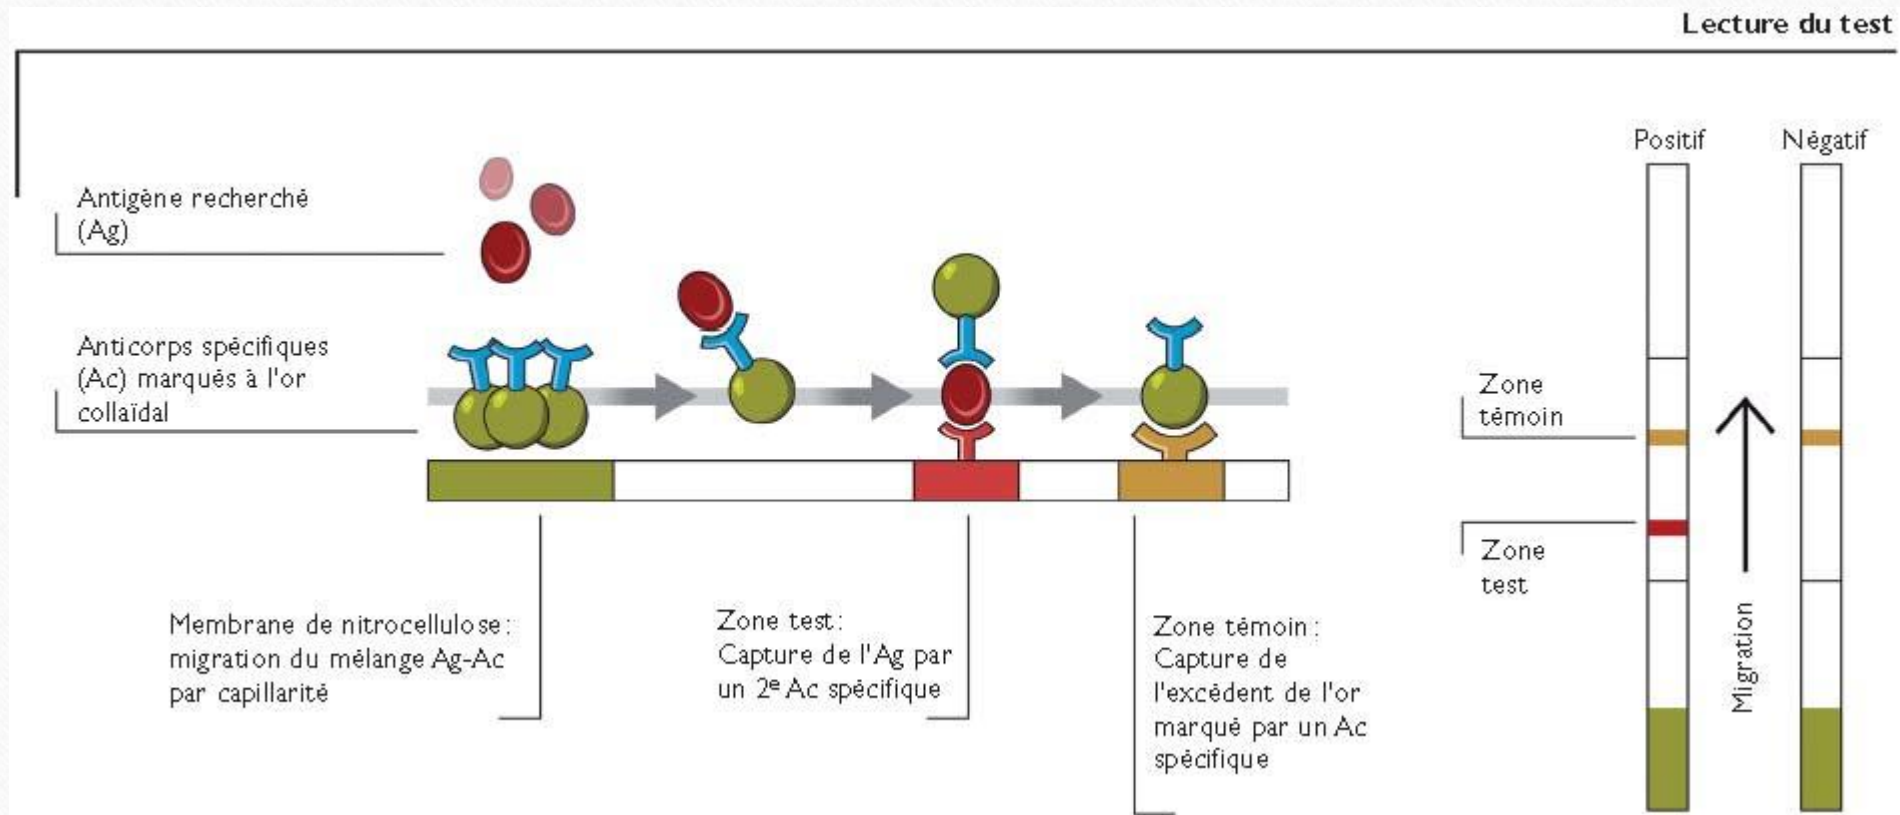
Lecture du test

Antigène recherché (Ag)

Anticorps spécifiques (Ac) marqués à l'or collaïdal

Membrane de nitrocellulose : migration du mélange Ag-Ac par capillarité

Zone test : Capture de l'Ag par un 2$^e$ Ac spécifique

Zone témoin : Capture de l'excédent de l'or marqué par un Ac spécifique

Positif

Négatif

Zone témoin

Zone test

Migration